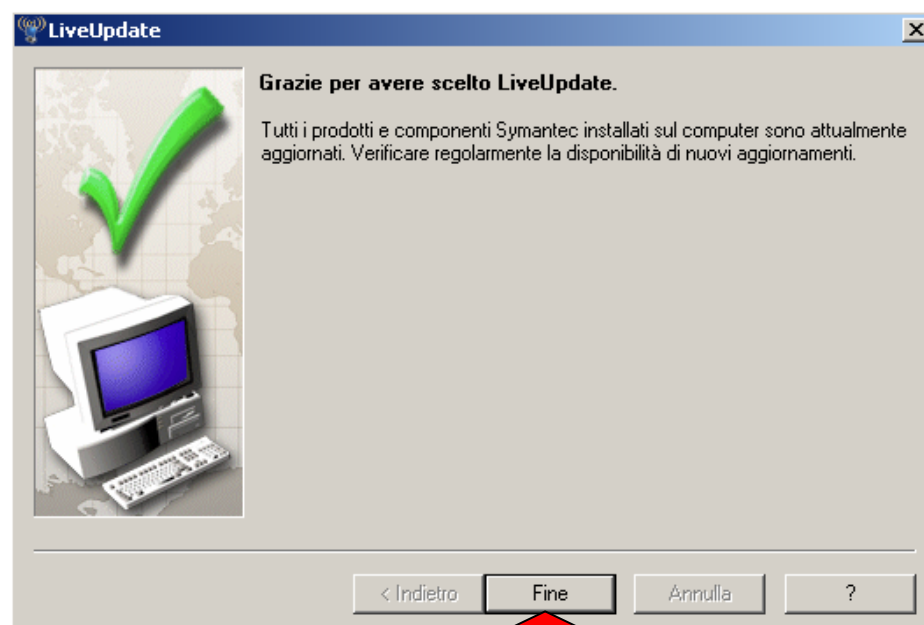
LiveUpdate

Grazie per avere scelto LiveUpdate.

Tutti i prodotti e componenti Symantec installati sul computer sono attualmente aggiornati. Verificare regolarmente la disponibilità di nuovi aggiornamenti.

< Indietro
Fine
Annulla
?